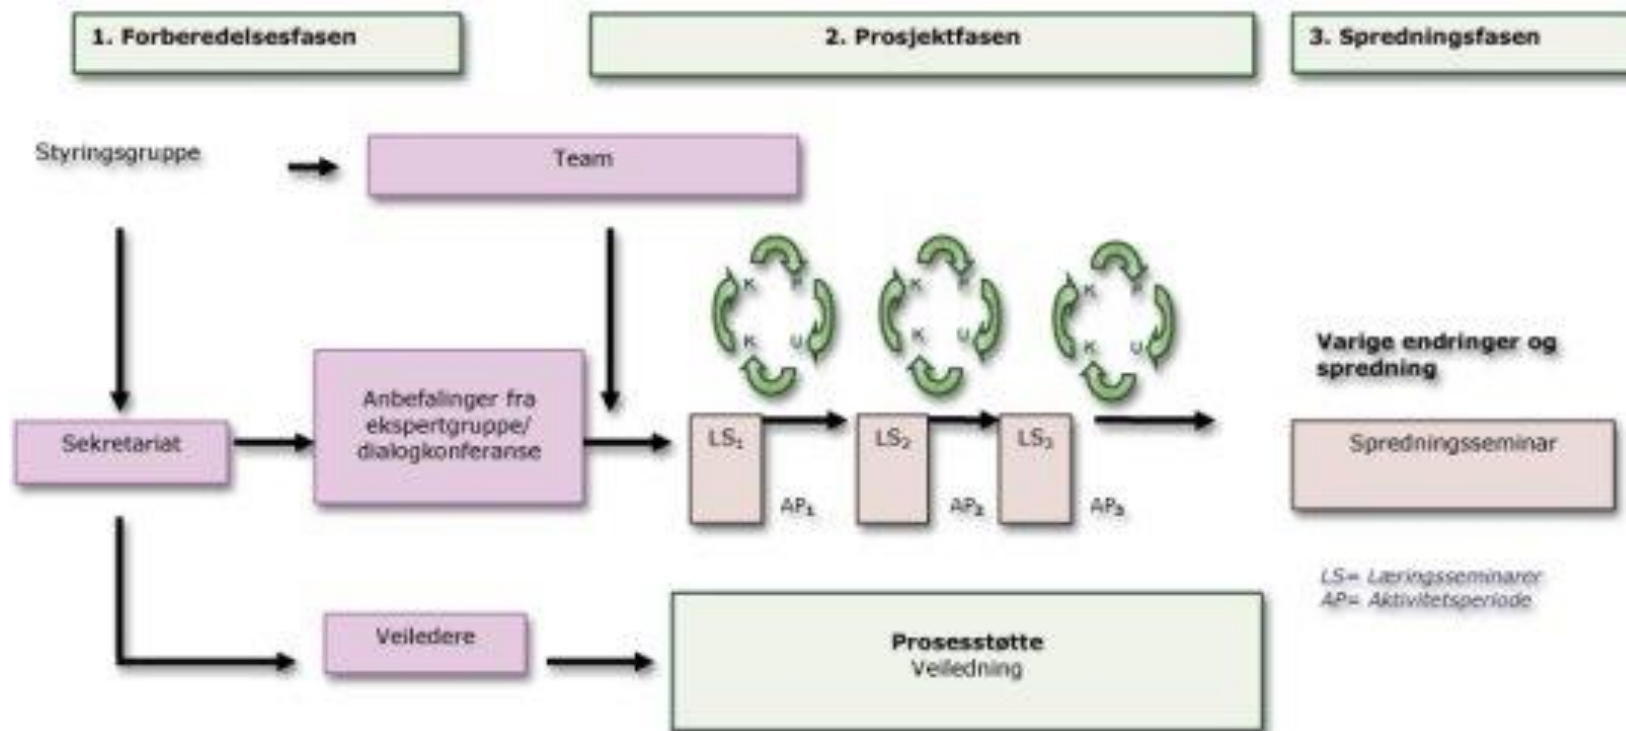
1. Forberedelsesfasen

2. Prosjektfasen

3. Spredningsfasen

Styringsgruppe

Team

K P K U

K P K U

K P K U

Varige endringer og spredning

Sekretariat

Anbefalinger fra ekspertgruppe/ dialogkonferanse

$LS_1$

$AP_1$

$LS_2$

$AP_2$

$LS_3$

$AP_3$

Spredningsseminar

LS= Læringsseminarer
AP= Aktivitetsperiode

Veiledere

Prosesstøtte
Veiledning